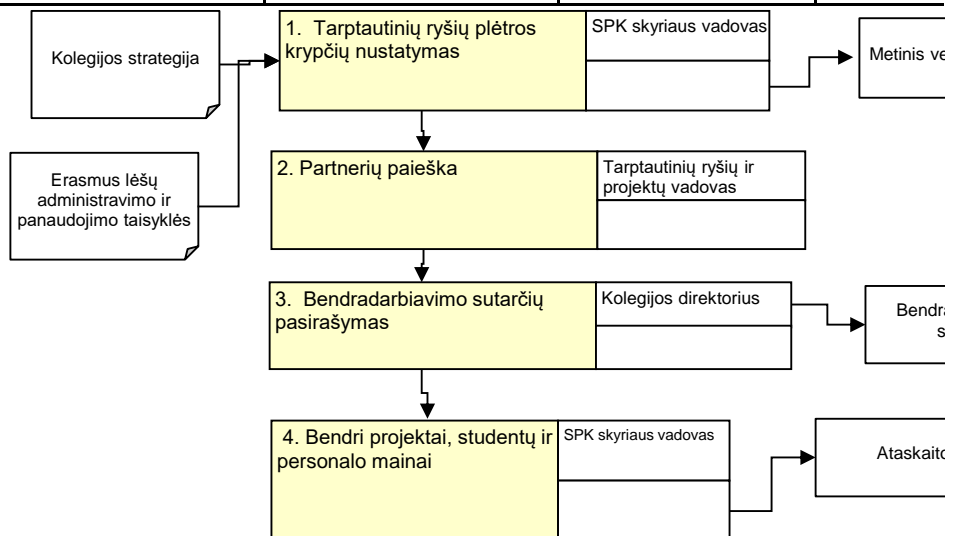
Kolegijos strategija

1. Tarptautinių ryšių plėtros krypčių nustatymas

SPK skyriaus vadovas

Metinis ve

Erasmus lėšų administravimo ir panaudojimo taisyklės

2. Partnerių paieška

Tarptautinių ryšių ir projektų vadovas

3. Bendradarbiavimo sutarčių pasirašymas

Kolegijos direktorius

Bendra
s

4. Bendri projektai, studentų ir personalo mainai

SPK skyriaus vadovas

Ataskaito